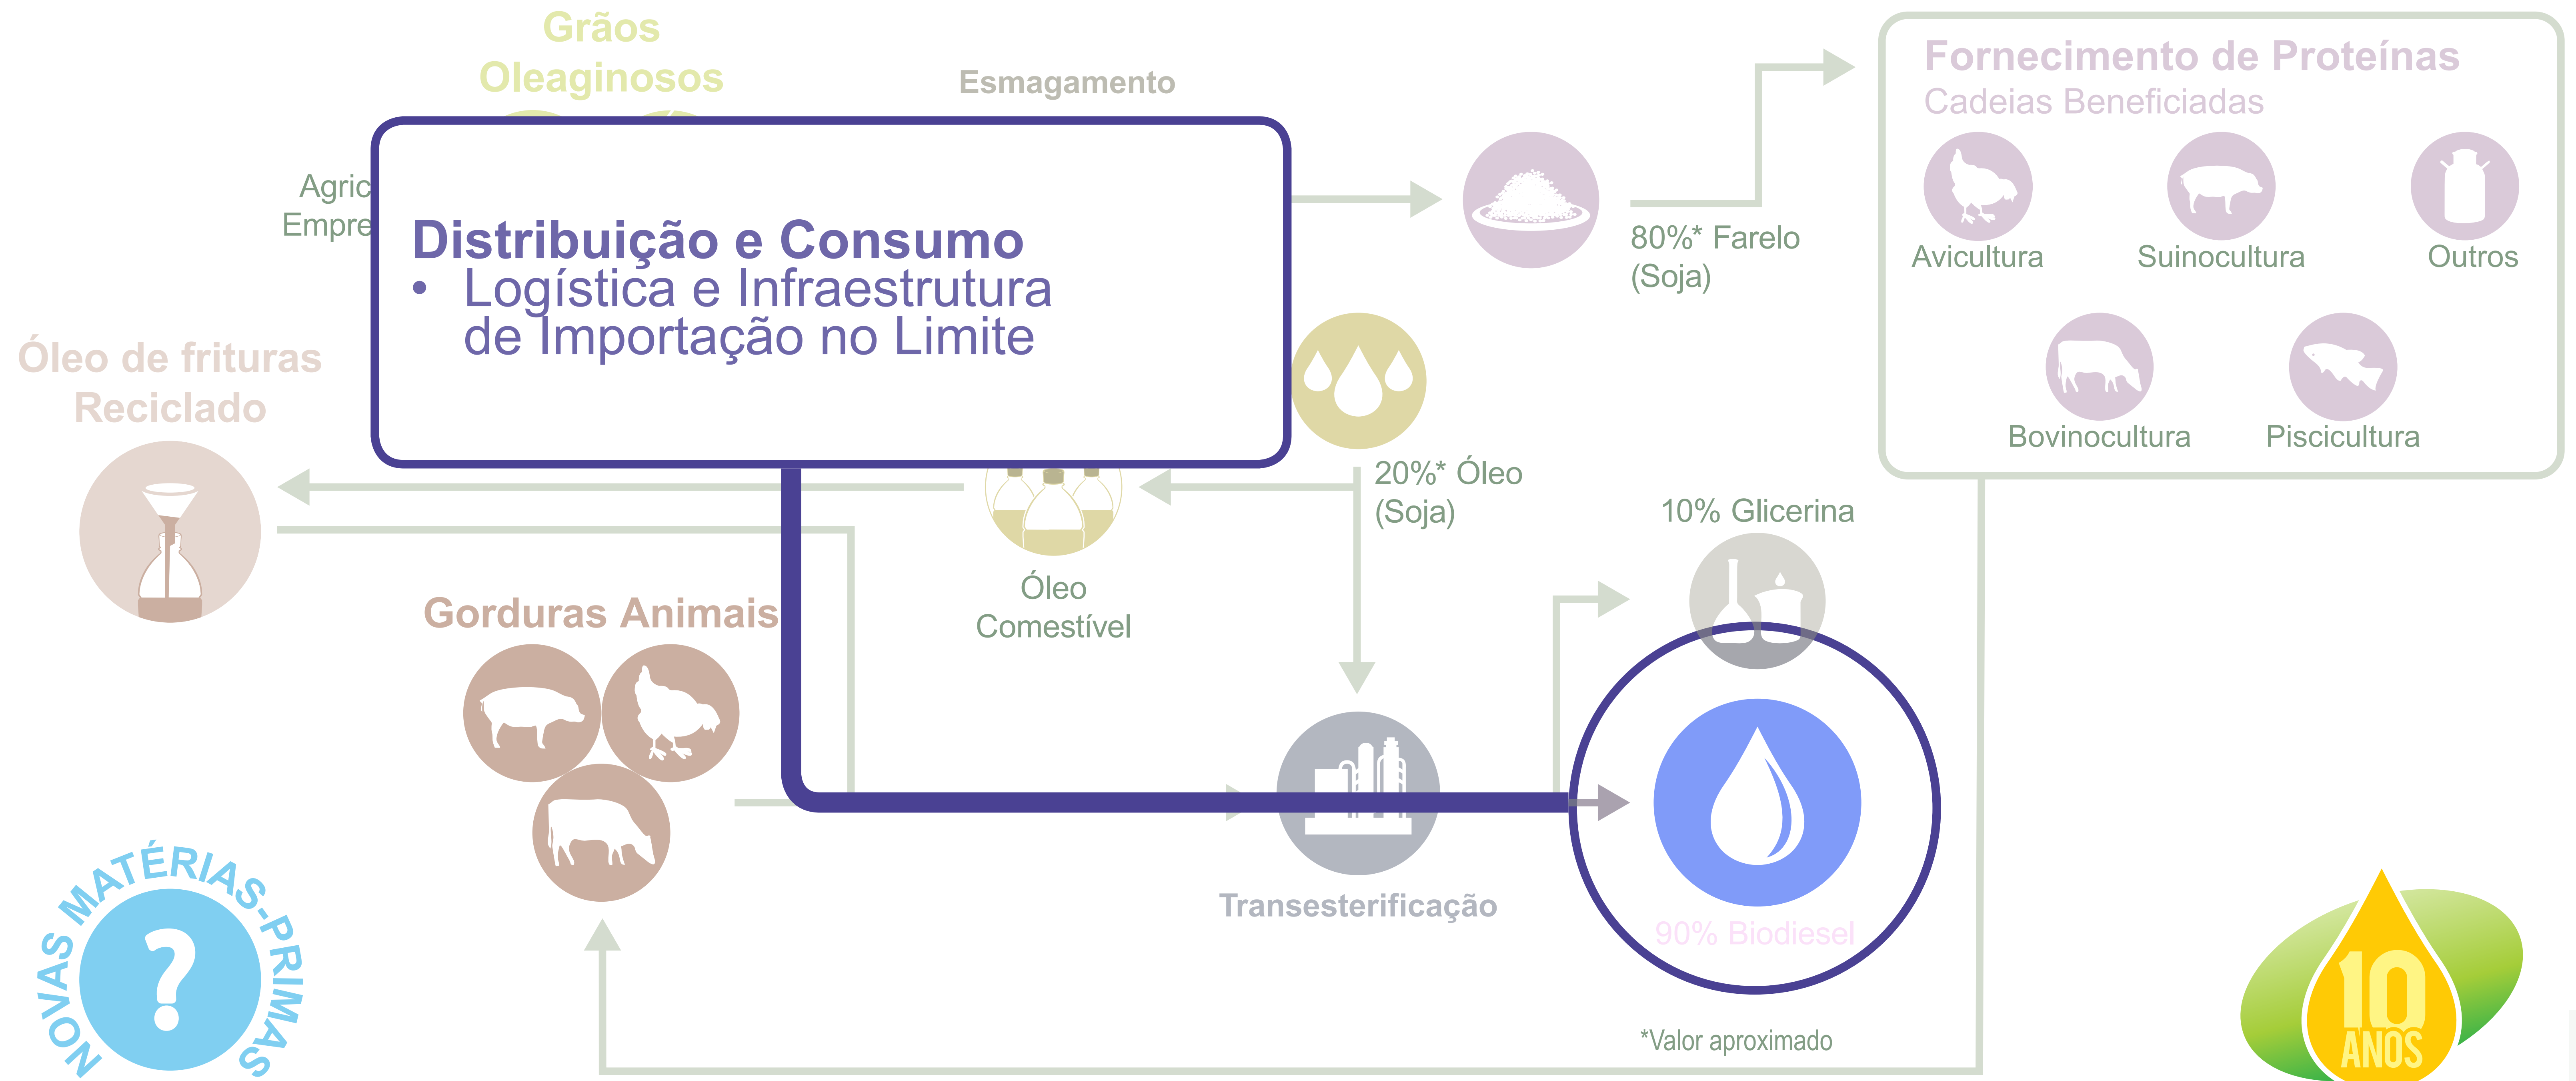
Grãos Oleaginosos

Esmagamento

Fornecimento de Proteínas
Cadeias Beneficiadas

Agric
Empre

Distribuição e Consumo
• Logística e Infraestrutura de Importação no Limite

80%* Farelo (Soja)

Avicultura

Suinocultura

Outros

Bovinocultura

Piscicultura

Óleo de frituras Reciclado

20%* Óleo (Soja)

10% Glicerina

Óleo Comestível

Gorduras Animais

Transesterificação

90% Biodiesel

NOVAS MATÉRIAS-PRIMAS

?

*Valor aproximado

10 ANOS